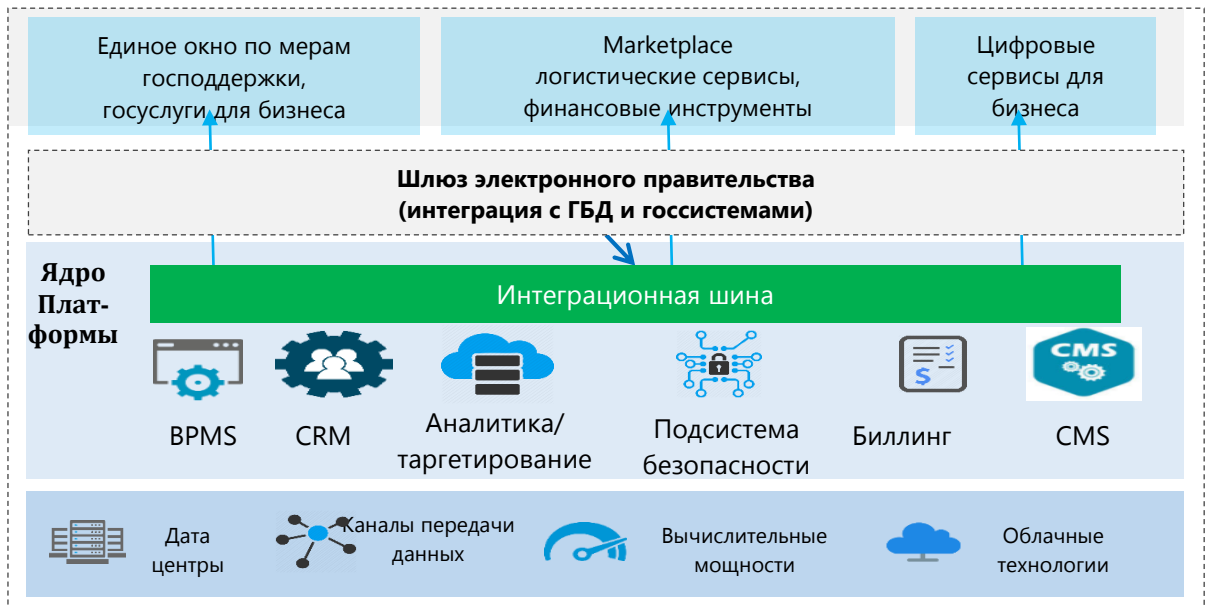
Единое окно по мерам господдержки, госуслуги для бизнеса

Marketplace логистические сервисы, финансовые инструменты

Цифровые сервисы для бизнеса

**Шлюз электронного правительства (интеграция с ГБД и госсистемами)**

Ядро Платформы

Интеграционная шина

BPMS

CRM

Аналитика/ таргетирование

Подсистема безопасности

Биллинг

CMS

CMS

Дата центры

Каналы передачи данных

Вычислительные мощности

Облачные технологии